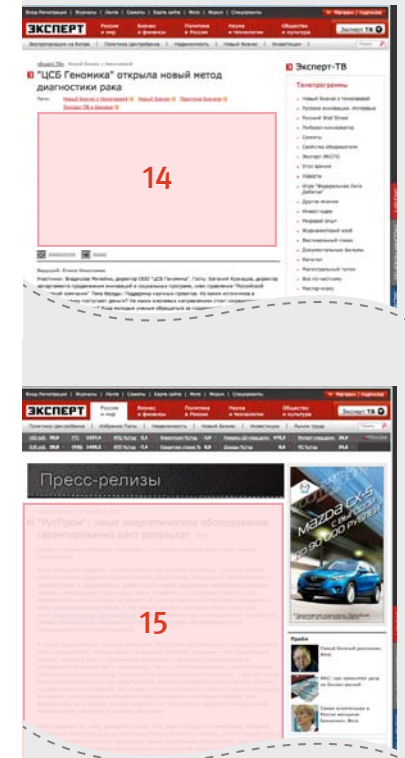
ЭКСПЕРТ

Россия и мир | Бизнес и финансы | Политика в России | Наука и технологии | Общество и культура

Эксперт ТВ

"ЦСБ Геномика" открыла новый метод диагностики рака

14

Эксперт-ТВ

Телепрограммы

ЭКСПЕРТ

Россия и мир | Бизнес и финансы | Политика в России | Наука и технологии | Общество и культура

Эксперт ТВ

Пресс-релизы

"РусПром": наше энергетическое обследование гарантированно даст результат

15

Mazda CX-5